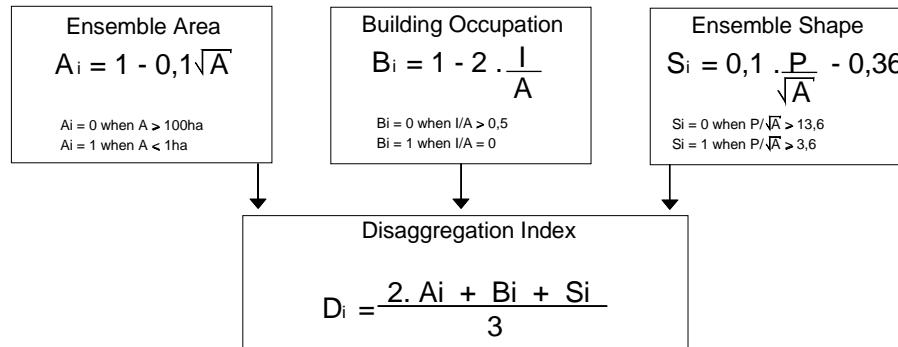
Ensemble Area

$A_i = 1 - 0,1\sqrt{A}$

Ai = 0 when A > 100ha
Ai = 1 when A < 1ha

Building Occupation

$B_i = 1 - 2 . \frac{I}{A}$

Bi = 0 when I/A > 0,5
Bi = 1 when I/A = 0

Ensemble Shape

$S_i = 0,1 . \frac{P}{\sqrt{A}} - 0,36$

Si = 0 when P/$\sqrt{A}$ > 13,6
Si = 1 when P/$\sqrt{A}$ > 3,6

Disaggregation Index

$D_i = \frac{2. Ai + Bi + Si}{3}$